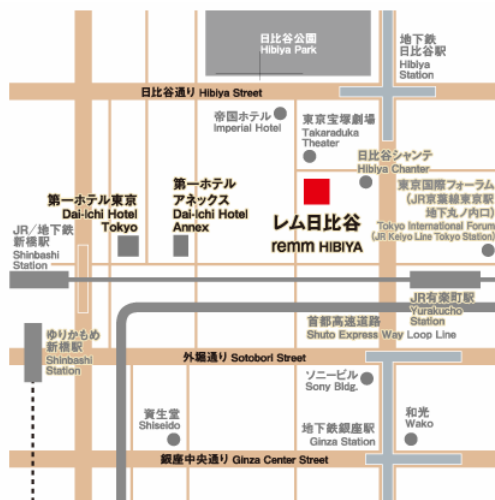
日比谷公園
Hibiya Park

地下鉄
日比谷駅
Hibiya
Station

日比谷通り Hibiya Street

帝国ホテル
Imperial Hotel

東京宝塚劇場
Takaraduka
Theater

日比谷シャンテ
Hibiya Chanter

東京国際フォーラム
(JR京葉線東京駅
地下丸ノ内口)
Tokyo International Forum
(JR Keiyo Line Tokyo Station)

第一ホテル東京
Dai-ichi Hotel
Tokyo

第一ホテル
アネックス
Dai-ichi Hotel
Annex

レム日比谷
remm HIBIYA

JR／地下鉄
新橋駅
Shinbashi
Station

JR有楽町駅
Yurakucho
Station

ゆりかもめ
新橋駅
Shinbashi
Station

首都高速道路
Shuto Express Way Loop Line

外堀通り Sotobori Street

ソニービル
Sony Bldg.

資生堂
Shiseido

地下鉄銀座駅
Ginza Station

和光
Wako

銀座中央通り Ginza Center Street